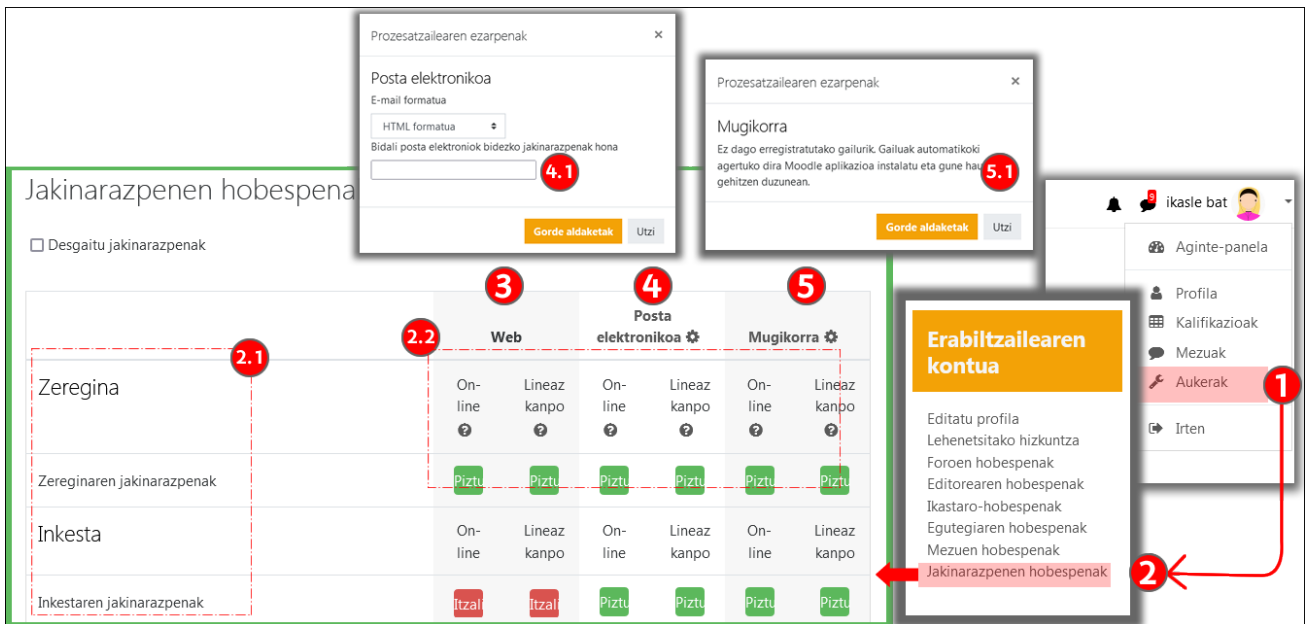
Prozesatzailearen ezarpenak ×

Posta elektronikoa
E-mail formatua
HTML formatua
Bidali posta elektroniok bidezko jakinarazpenak hona
4.1
Gorde aldaketak Utzi

Prozesatzailearen ezarpenak ×

Mugikorra
Ez dago erregistratutako gailurik. Gailuak automatikoki agertuko dira Moodle aplikazioa instalatu eta gune hau gehitzen duzunean.
5.1
Gorde aldaketak Utzi

Jakinarazpenen hobespena

☐ Desgaitu jakinarazpenak

| | 3 Web | | 4 Posta elektronikoa ⚙ | | 5 Mugikorra ⚙ | |
|---|---|---|---|---|---|---|
| Zeregina | On-line ? | Lineaz kanpo ? | On-line ? | Lineaz kanpo ? | On-line ? | Lineaz kanpo ? |
| Zereginaren jakinarazpenak | Piztu | Piztu | Piztu | Piztu | Piztu | Piztu |
| Inkesta | On-line | Lineaz kanpo | On-line | Lineaz kanpo | On-line | Lineaz kanpo |
| Inkestaren jakinarazpenak | Itzali | Itzali | Piztu | Piztu | Piztu | Piztu |

2.1
2.2

ikasle bat
Aginte-panela
Profila
Kalifikazioak
Mezuak
Aukerak
Irten
1

Erabiltzailearen kontua
Editatu profila
Lehenetsitako hizkuntza
Foroen hobespenak
Editorearen hobespenak
Ikastaro-hobespenak
Egutegiaren hobespenak
Mezuen hobespenak
Jakinarazpenen hobespenak
2